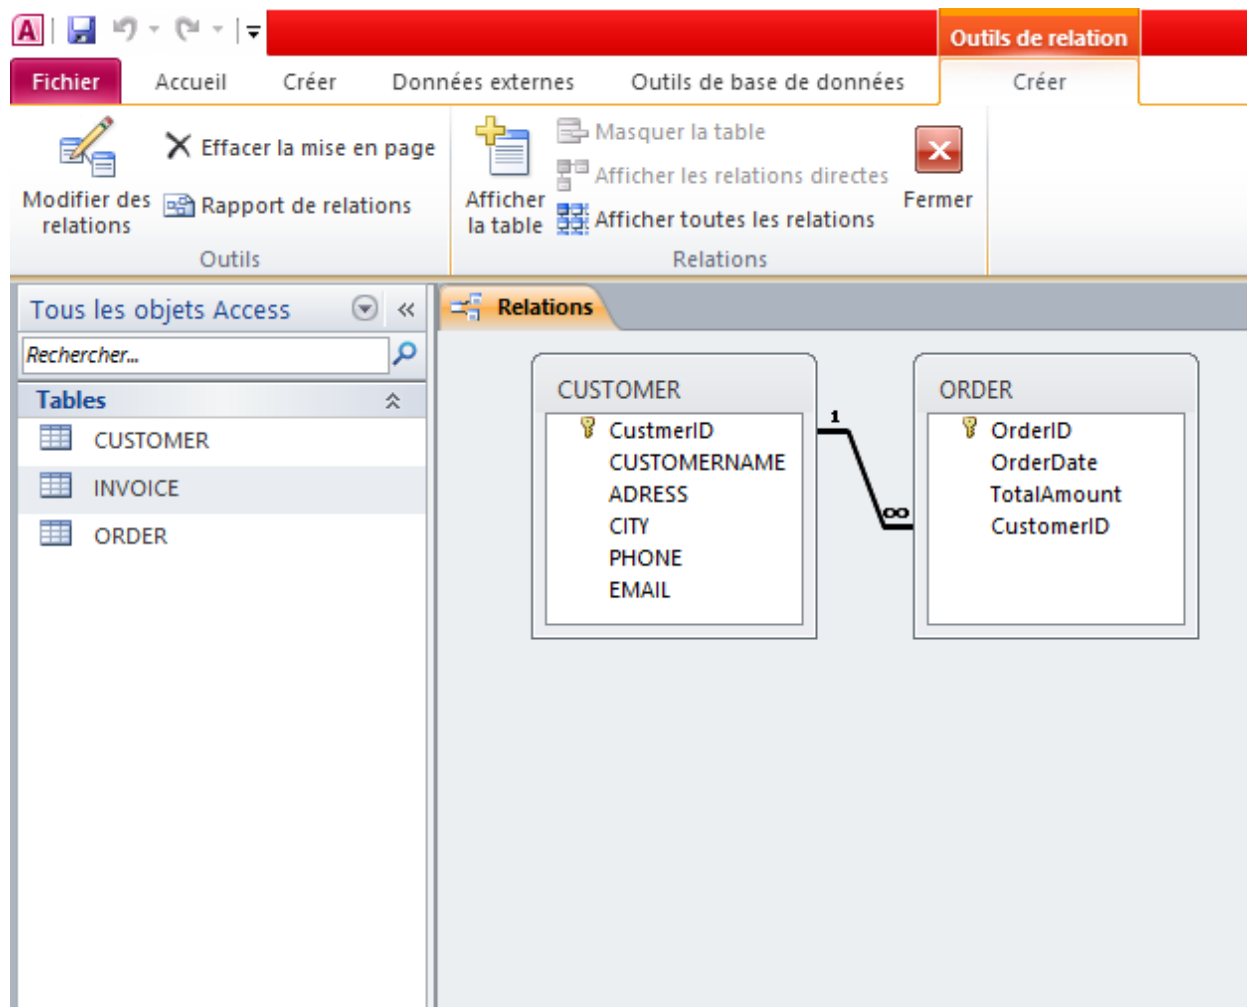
Outils de relation

Fichier Accueil Créer Données externes Outils de base de données Créer

Modifier des relations
Effacer la mise en page
Rapport de relations
Outils

Afficher la table
Masquer la table
Afficher les relations directes
Afficher toutes les relations
Fermer
Relations

Tous les objets Access
Rechercher...
Tables
CUSTOMER
INVOICE
ORDER

Relations

CUSTOMER
CustmerID
CUSTOMERNAME
ADRESS
CITY
PHONE
EMAIL

1
∞

ORDER
OrderID
OrderDate
TotalAmount
CustomerID